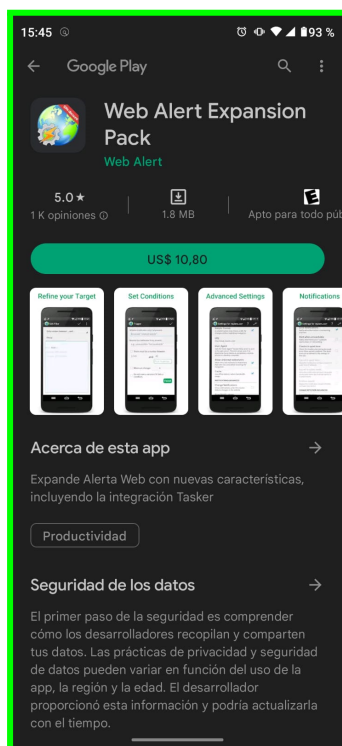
15:45 ⓐ

93 %

Google Play

Web Alert Expansion Pack

Web Alert

5.0★
1 K opiniones ⓘ

1.8 MB

Apto para todo púb

US$ 10,80

Refine your Target

Set Conditions

Advanced Settings

Notifications

Acerca de esta app

Expande Alerta Web con nuevas características, incluyendo la integración Tasker

Productividad

Seguridad de los datos

El primer paso de la seguridad es comprender cómo los desarrolladores recopilan y comparten tus datos. Las prácticas de privacidad y seguridad de datos pueden variar en función del uso de la app, la región y la edad. El desarrollador proporcionó esta información y podría actualizarla con el tiempo.